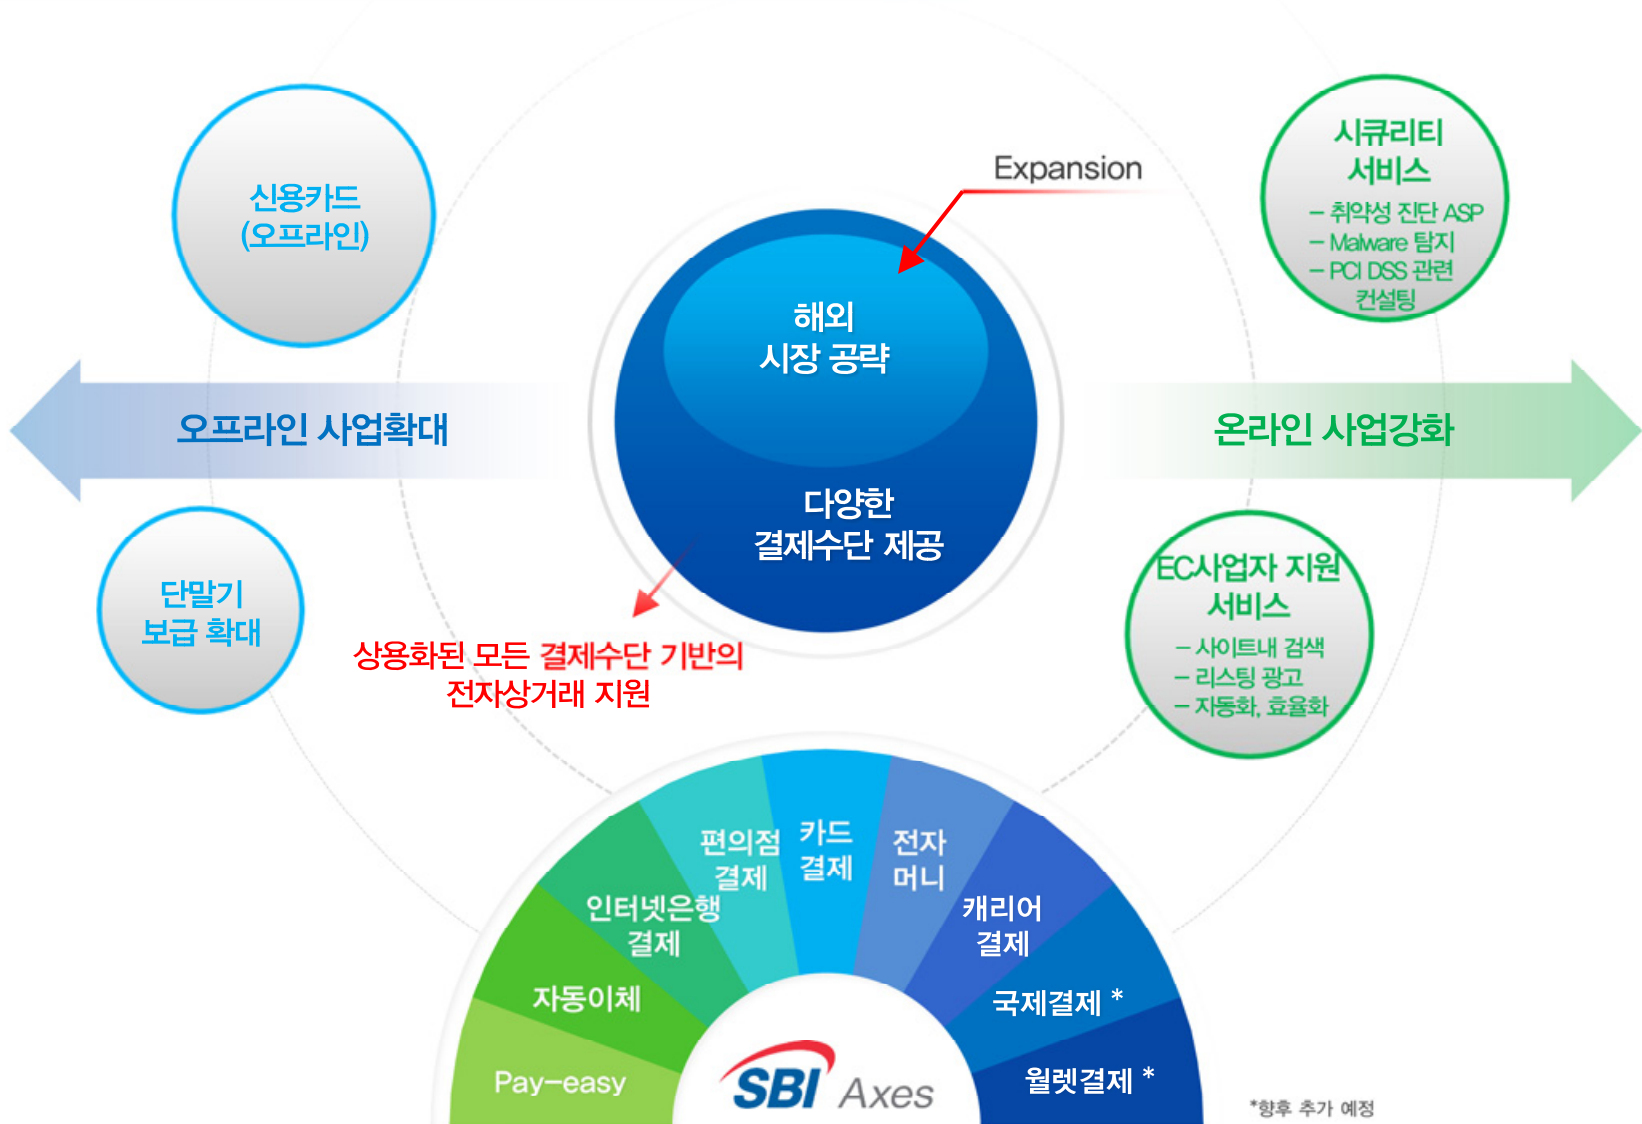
신용카드
(오프라인)

Expansion

시큐리티
서비스
– 취약성 진단 ASP
– Malware 탐지
– PCI DSS 관련
컨설팅

해외
시장 공략

오프라인 사업확대

온라인 사업강화

다양한
결제수단 제공

단말기
보급 확대

상용화된 모든 결제수단 기반의
전자상거래 지원

EC사업자 지원
서비스
– 사이트내 검색
– 리스팅 광고
– 자동화, 효율화

편의점
결제

카드
결제

전자
머니

인터넷은행
결제

캐리어
결제

자동이체

국제결제 *

Pay–easy

SBI Axes

월렛결제 *

*향후 추가 예정